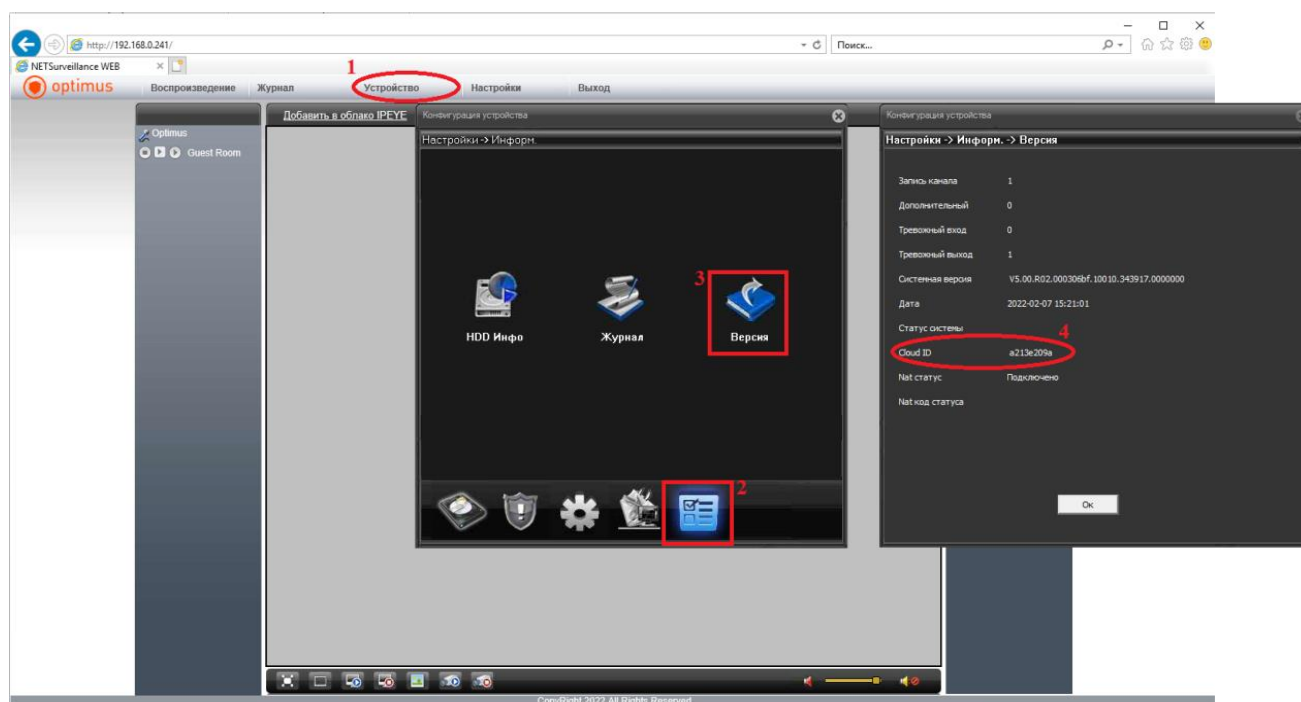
http://192.168.0.241/
Поиск...
NETSurveillance WEB
optimus
Воспроизведение
Журнал
1
Устройство
Настройки
Выход
Optimus
Guest Room
Добавить в облако IPEYE
Конфигурация устройства
Настройки -> Информ.
HDD Инфо
Журнал
3
Версия
2
Конфигурация устройства
Настройки -> Информ. -> Версия

| | |
|---|---|
| Запись канала | 1 |
| Дополнительный | 0 |
| Тревожный вход | 0 |
| Тревожный выход | 1 |
| Системная версия | V5.00.R02.000306bf.10010.343917.0000000 |
| Дата | 2022-02-07 15:21:01 |
| Статус системы | |
| Cloud ID | a213e209a |
| Nat статус | Подключено |
| Nat код статуса | |

4
Ок
CopyRight 2022 All Rights Reserved